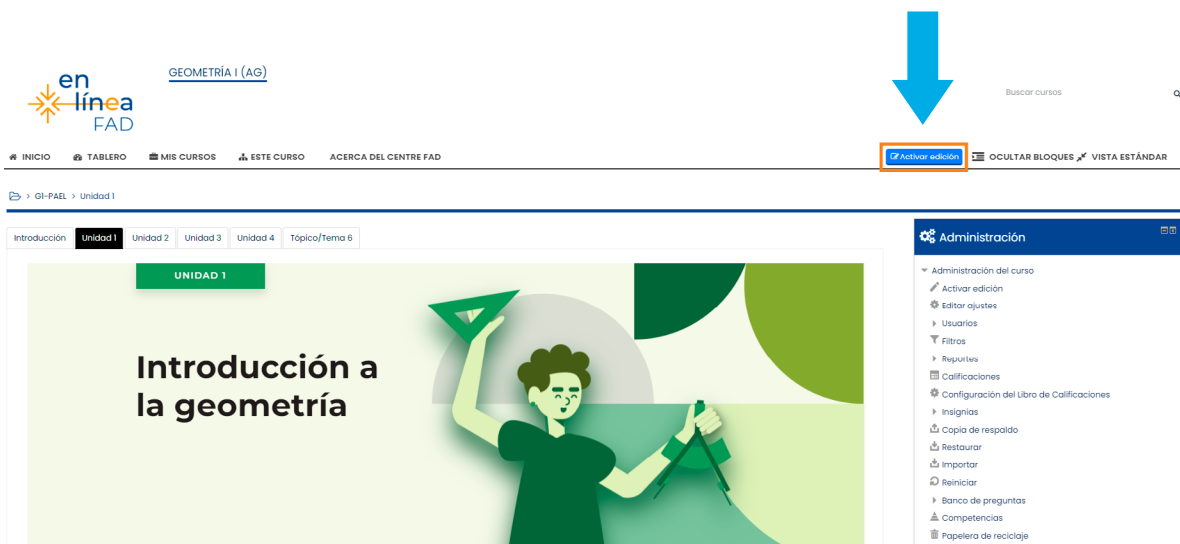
en línea FAD

GEOMETRÍA I (AG)

Buscar cursos

INICIO TABLERO MIS CURSOS ESTE CURSO ACERCA DEL CENTRE FAD

Activar edición OCULTAR BLOQUES VISTA ESTÁNDAR

> GI-PAEL > Unidad 1

Introducción | Unidad 1 | Unidad 2 | Unidad 3 | Unidad 4 | Tópico/Tema 6

UNIDAD 1

Introducción a la geometría

Administración

Administración del curso
Activar edición
Editar ajustes
Usuarios
Filtros
Reportes
Calificaciones
Configuración del Libro de Calificaciones
Insignias
Copia de respaldo
Restaurar
Importar
Reiniciar
Banco de preguntas
Competencias
Papelera de reciclaje